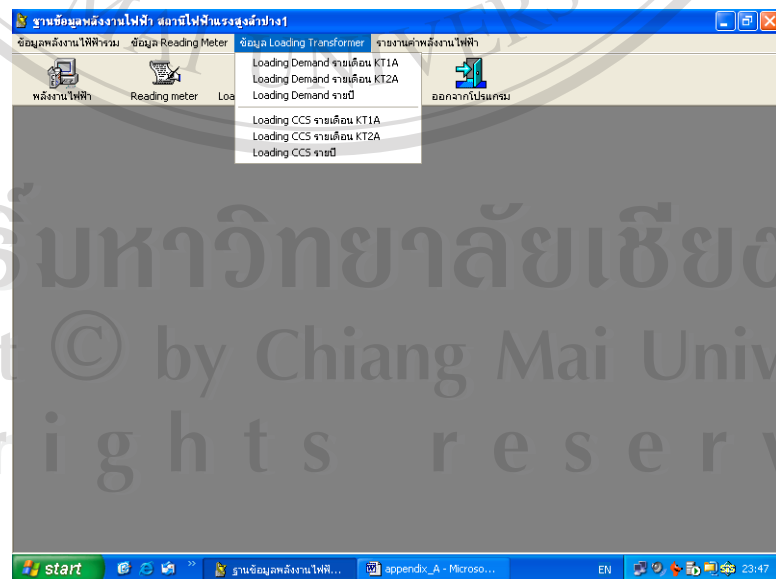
ฐานข้อมูลพลังงานไฟฟ้า สถานีไฟฟ้าแรงสูงลำปาง1

ข้อมูลพลังงานไฟฟ้ารวม ข้อมูล Reading Meter ข้อมูล Loading Transformer รายงานค่าพลังงานไฟฟ้า

พลังงานไฟฟ้า Reading meter Loa ออกจากโปรแกรม

Loading Demand รายเดือน KT1A
Loading Demand รายเดือน KT2A
Loading Demand รายปี
Loading CCS รายเดือน KT1A
Loading CCS รายเดือน KT2A
Loading CCS รายปี

ลิขสิทธิ์มหาวิทยาลัยเชียงใหม่
Copyright © by Chiang Mai University
All rights reserved

start ฐานข้อมูลพลังงานไฟฟ... appendix_A - Microso... EN 23:47